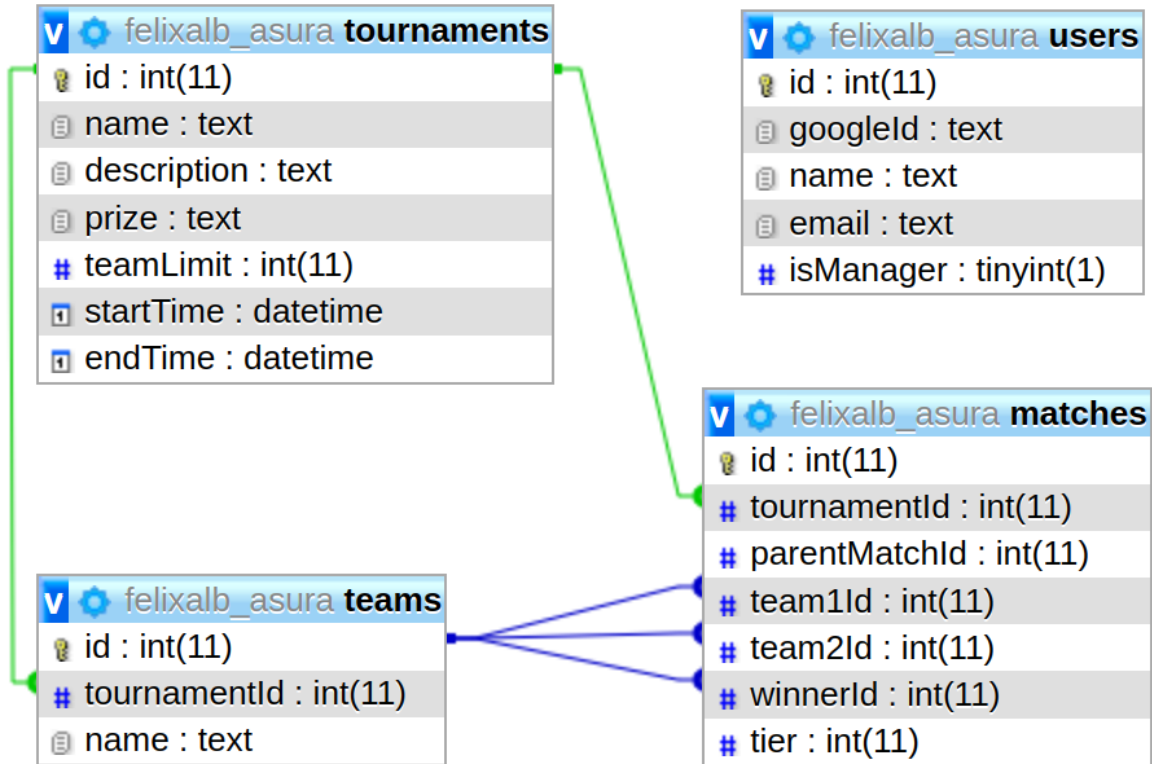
V felixalb_asura tournaments
id : int(11)
name : text
description : text
prize : text
teamLimit : int(11)
startTime : datetime
endTime : datetime

V felixalb_asura users
id : int(11)
googleId : text
name : text
email : text
isManager : tinyint(1)

V felixalb_asura matches
id : int(11)
tournamentId : int(11)
parentMatchId : int(11)
team1Id : int(11)
team2Id : int(11)
winnerId : int(11)
tier : int(11)

V felixalb_asura teams
id : int(11)
tournamentId : int(11)
name : text